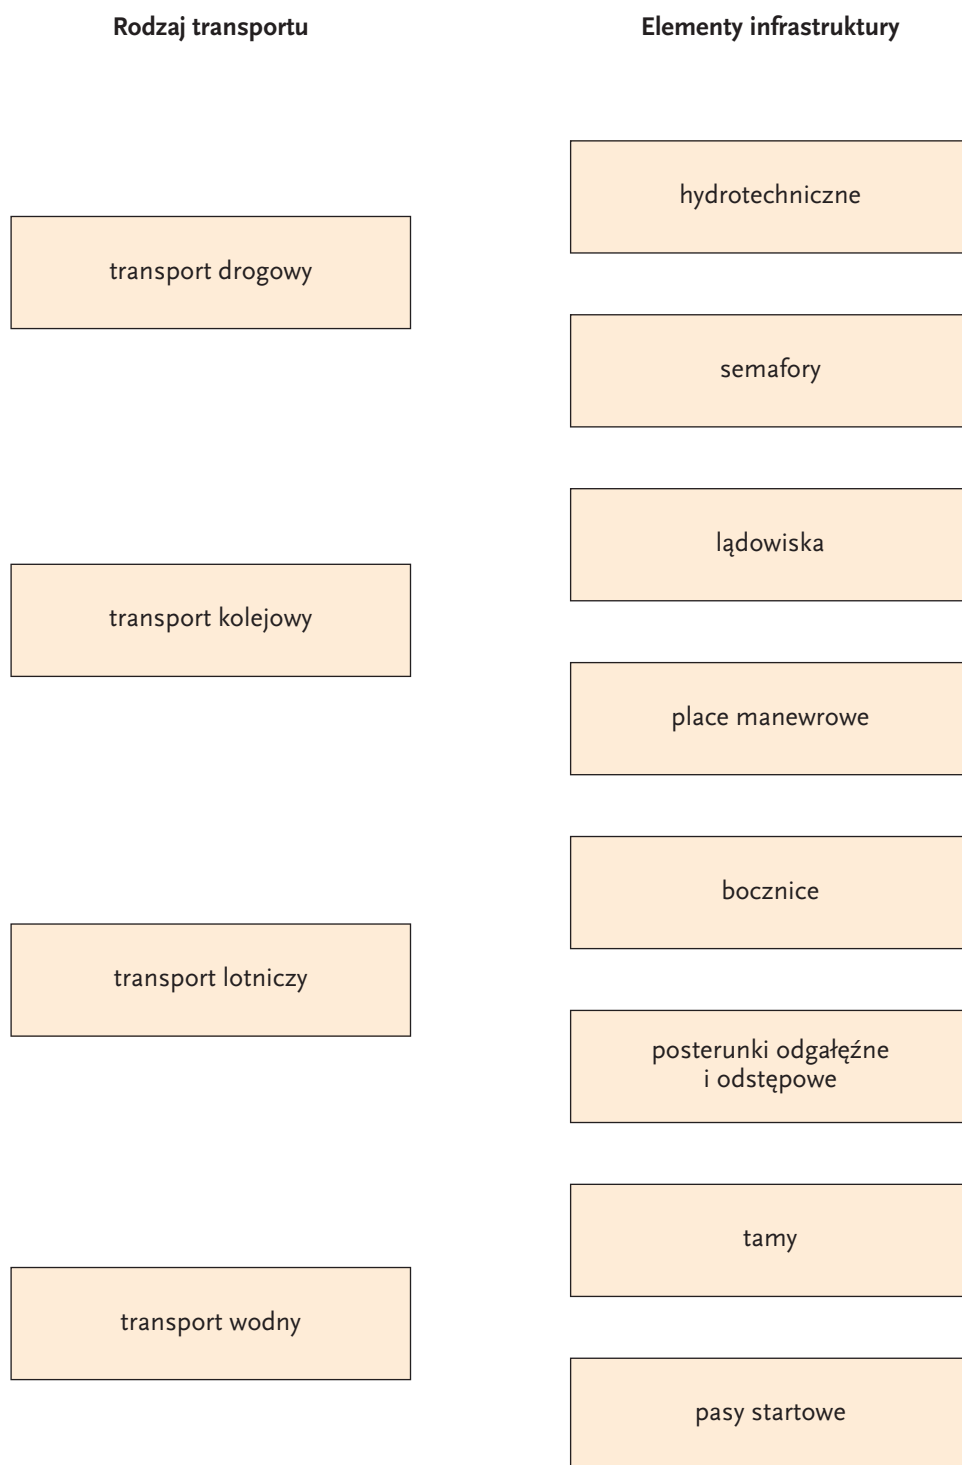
Rodzaj transportu

transport drogowy

transport kolejowy

transport lotniczy

transport wodny

Elementy infrastruktury

hydrotechniczne

semafory

lądowiska

place manewrowe

bocznice

posterunki odgałęźne i odstępowe

tamy

pasy startowe